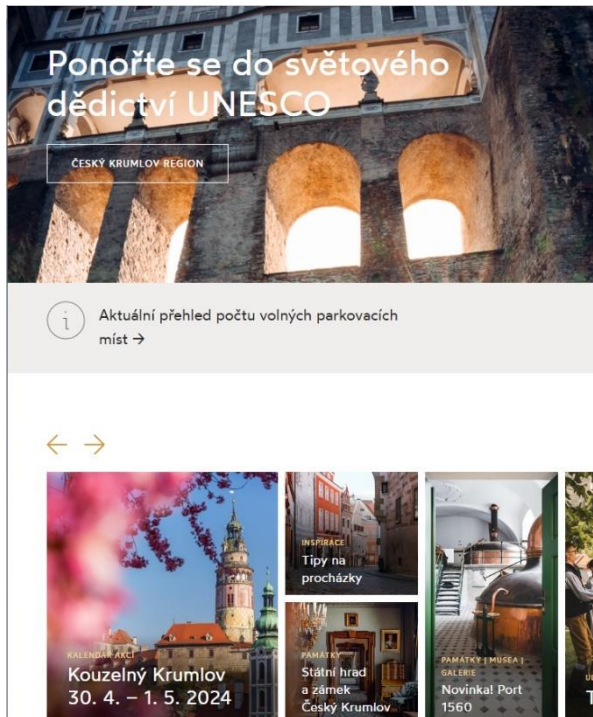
Ponořte se do světového dědictví UNESCO

ČESKÝ KRUMLOV REGION

Aktuální přehled počtu volných parkovacích míst →

← →

KALENDÁŘ AKCÍ
Kouzelný Krumlov 30. 4. – 1. 5. 2024

INSPIRACE
Tipy na procházky

PAMÁTKY
Státní hrad a zámek Český Krumlov

PAMÁTKY | MUSEA | GALERIE
Novinka! Port 1560

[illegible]